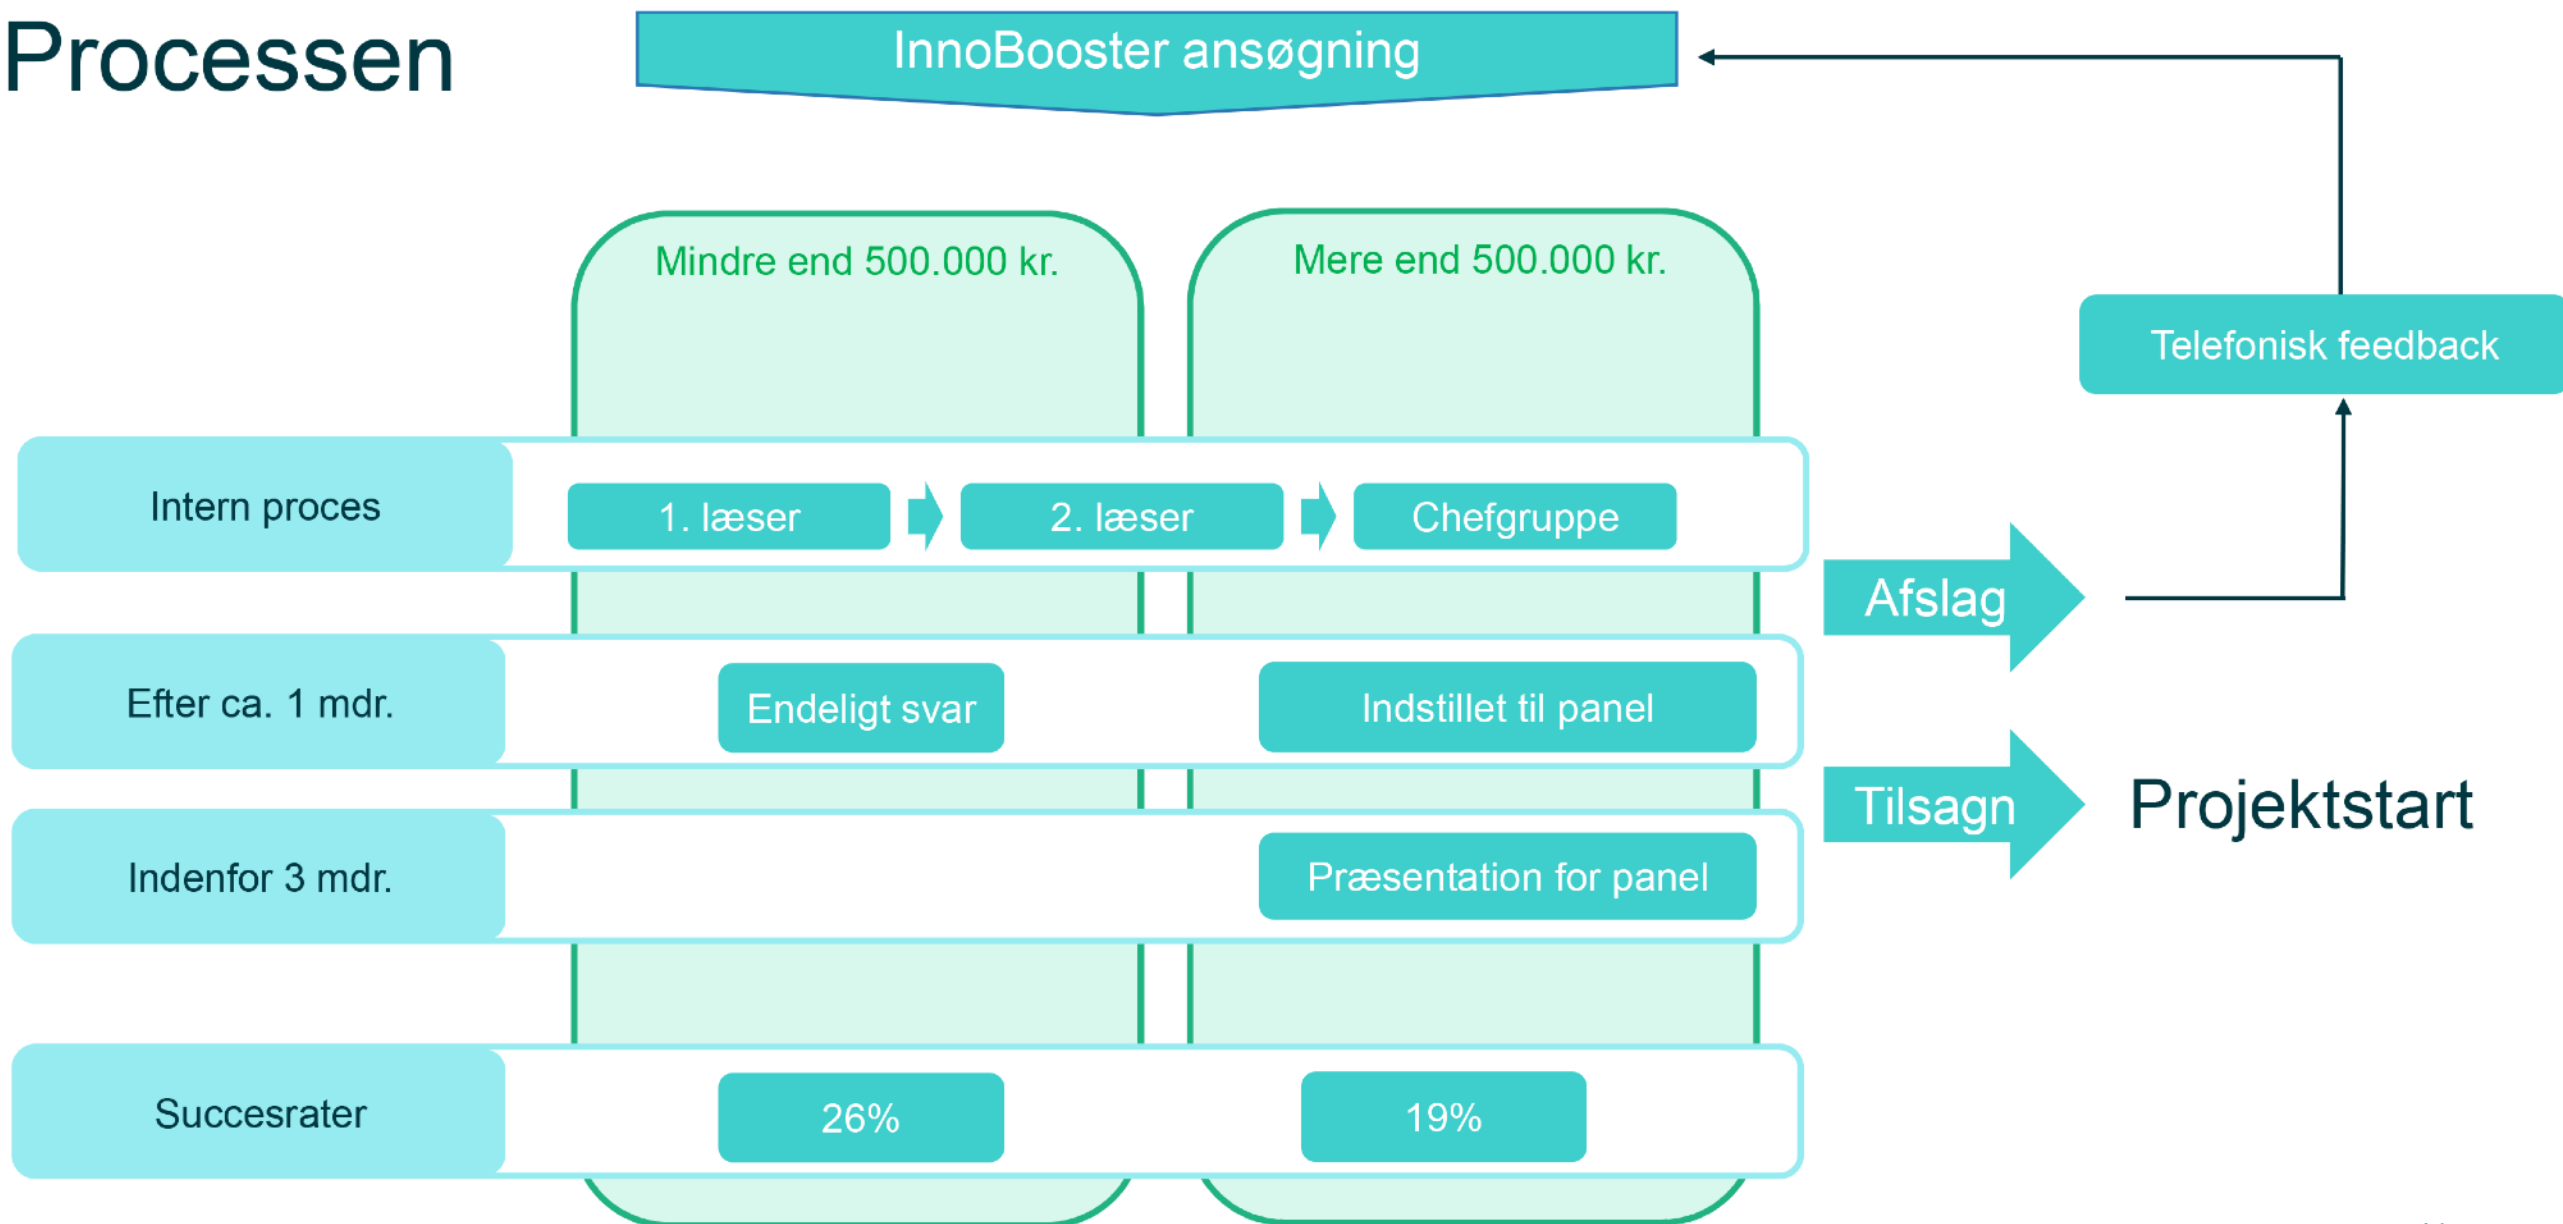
Processen

InnoBooster ansøgning

Mindre end 500.000 kr.

Mere end 500.000 kr.

Telefonisk feedback

Intern proces

1. læser

2. læser

Chefgruppe

Afslag

Efter ca. 1 mdr.

Endeligt svar

Indstillet til panel

Tilsagn

Projektstart

Indenfor 3 mdr.

Præsentation for panel

Succesrater

26%

19%